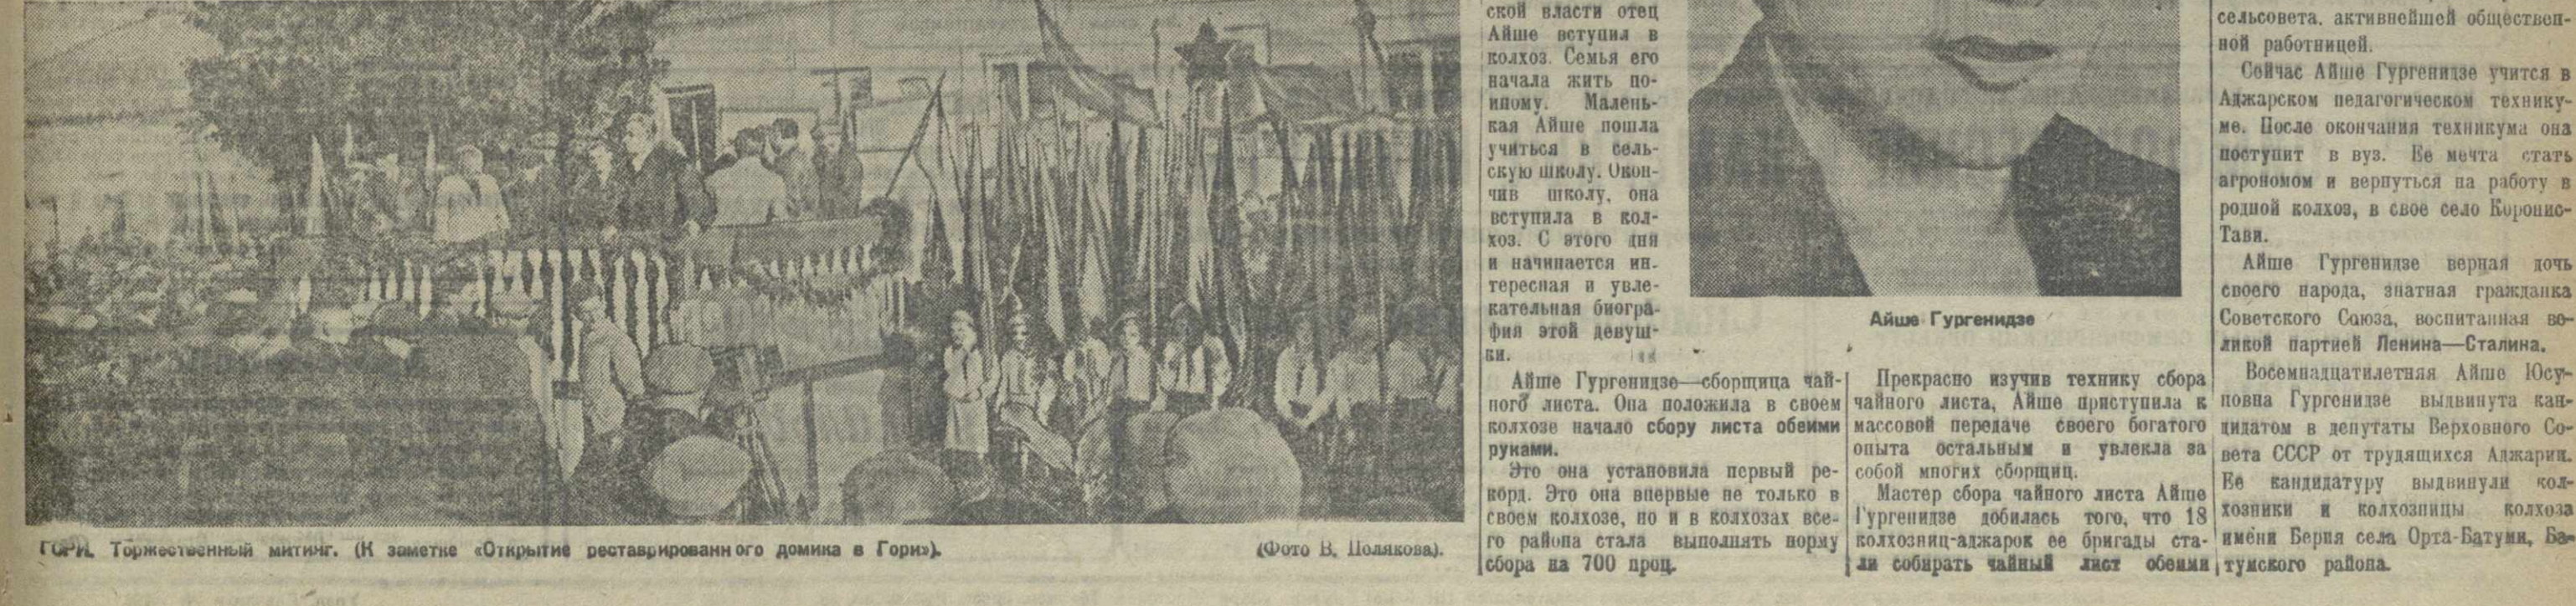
ГОРИ. Торжественный митинг. (К заметке «Открытие реставрированного домика в Гори»).

(Фото В. Полякова).

ской власти отец Айше вступил в колхоз. Семья его начала жить поиному. Маленькая Айше пошла учиться в сельскую школу. Окончив школу, она вступила в колхоз. С этого дня и начинается интересная и увлекательная биография этой девушки.

Айше Гургенидзе—сборщица чайного листа. Она положила в своем колхозе начало сбору листа обеими руками.

Это она установила первый рекорд. Это она впервые не только в своем колхозе, но и в колхозах всего района стала выполнять норму сбора на 700 проц.

Айше Гургенидзе

Прекрасно изучив технику сбора чайного листа, Айше приступила к массовой передаче своего богатого опыта остальным и увлекла за собой многих сборщиц.

Мастер сбора чайного листа Айше Гургенидзе добилась того, что 18 колхозниц-аджарок ее бригады стали собирать чайный лист обеими

сельсовета, активнейшей общественной работницей.

Сейчас Айше Гургенидзе учится в Аджарском педагогическом техникуме. После окончания техникума она поступит в вуз. Ее мечта стать агрономом и вернуться на работу в родной колхоз, в свое село Коронис-Тави.

Айше Гургенидзе верная дочь своего народа, знатная гражданка Советского Союза, воспитанная великой партией Ленина—Сталина.

Восемнадцатилетняя Айше Юсуповна Гургенидзе выдвинута кандидатом в депутаты Верховного Совета СССР от трудящихся Аджарии. Ее кандидатуру выдвинули колхозники и колхозницы колхоза имени Берия села Орта-Батуми, Батумского района.